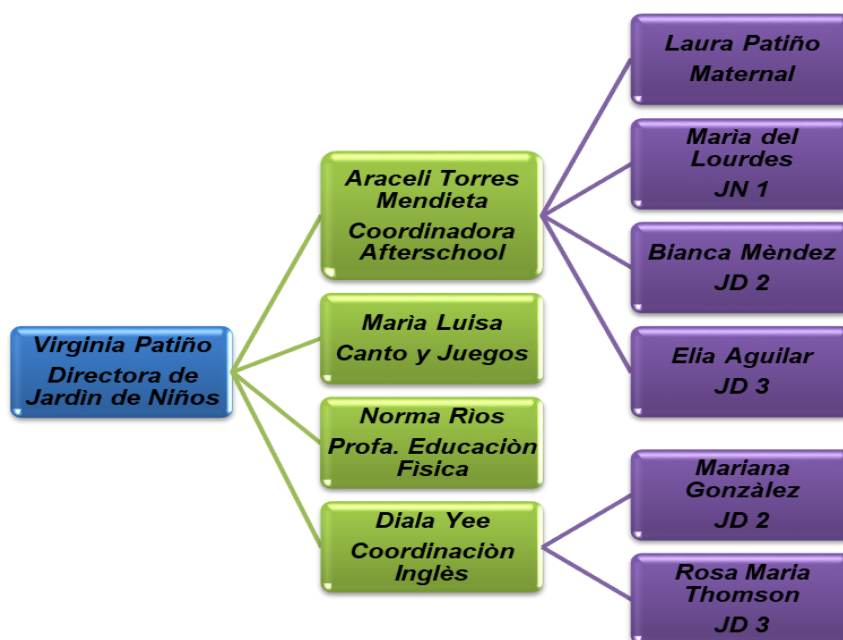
Virginia Patiño
Directora de Jardin de Niños

Araceli Torres Mendieta
Coordinadora Afterschool

Marìa Luisa
Canto y Juegos

Norma Rios
Profa. Educaciòn Fisica

Diala Yee
Coordinaciòn Inglès

Laura Patiño
Maternal

Marìa del Lourdes
JN 1

Bianca Mèndez
JD 2

Elia Aguilar
JD 3

Mariana Gonzàlez
JD 2

Rosa Maria Thomson
JD 3